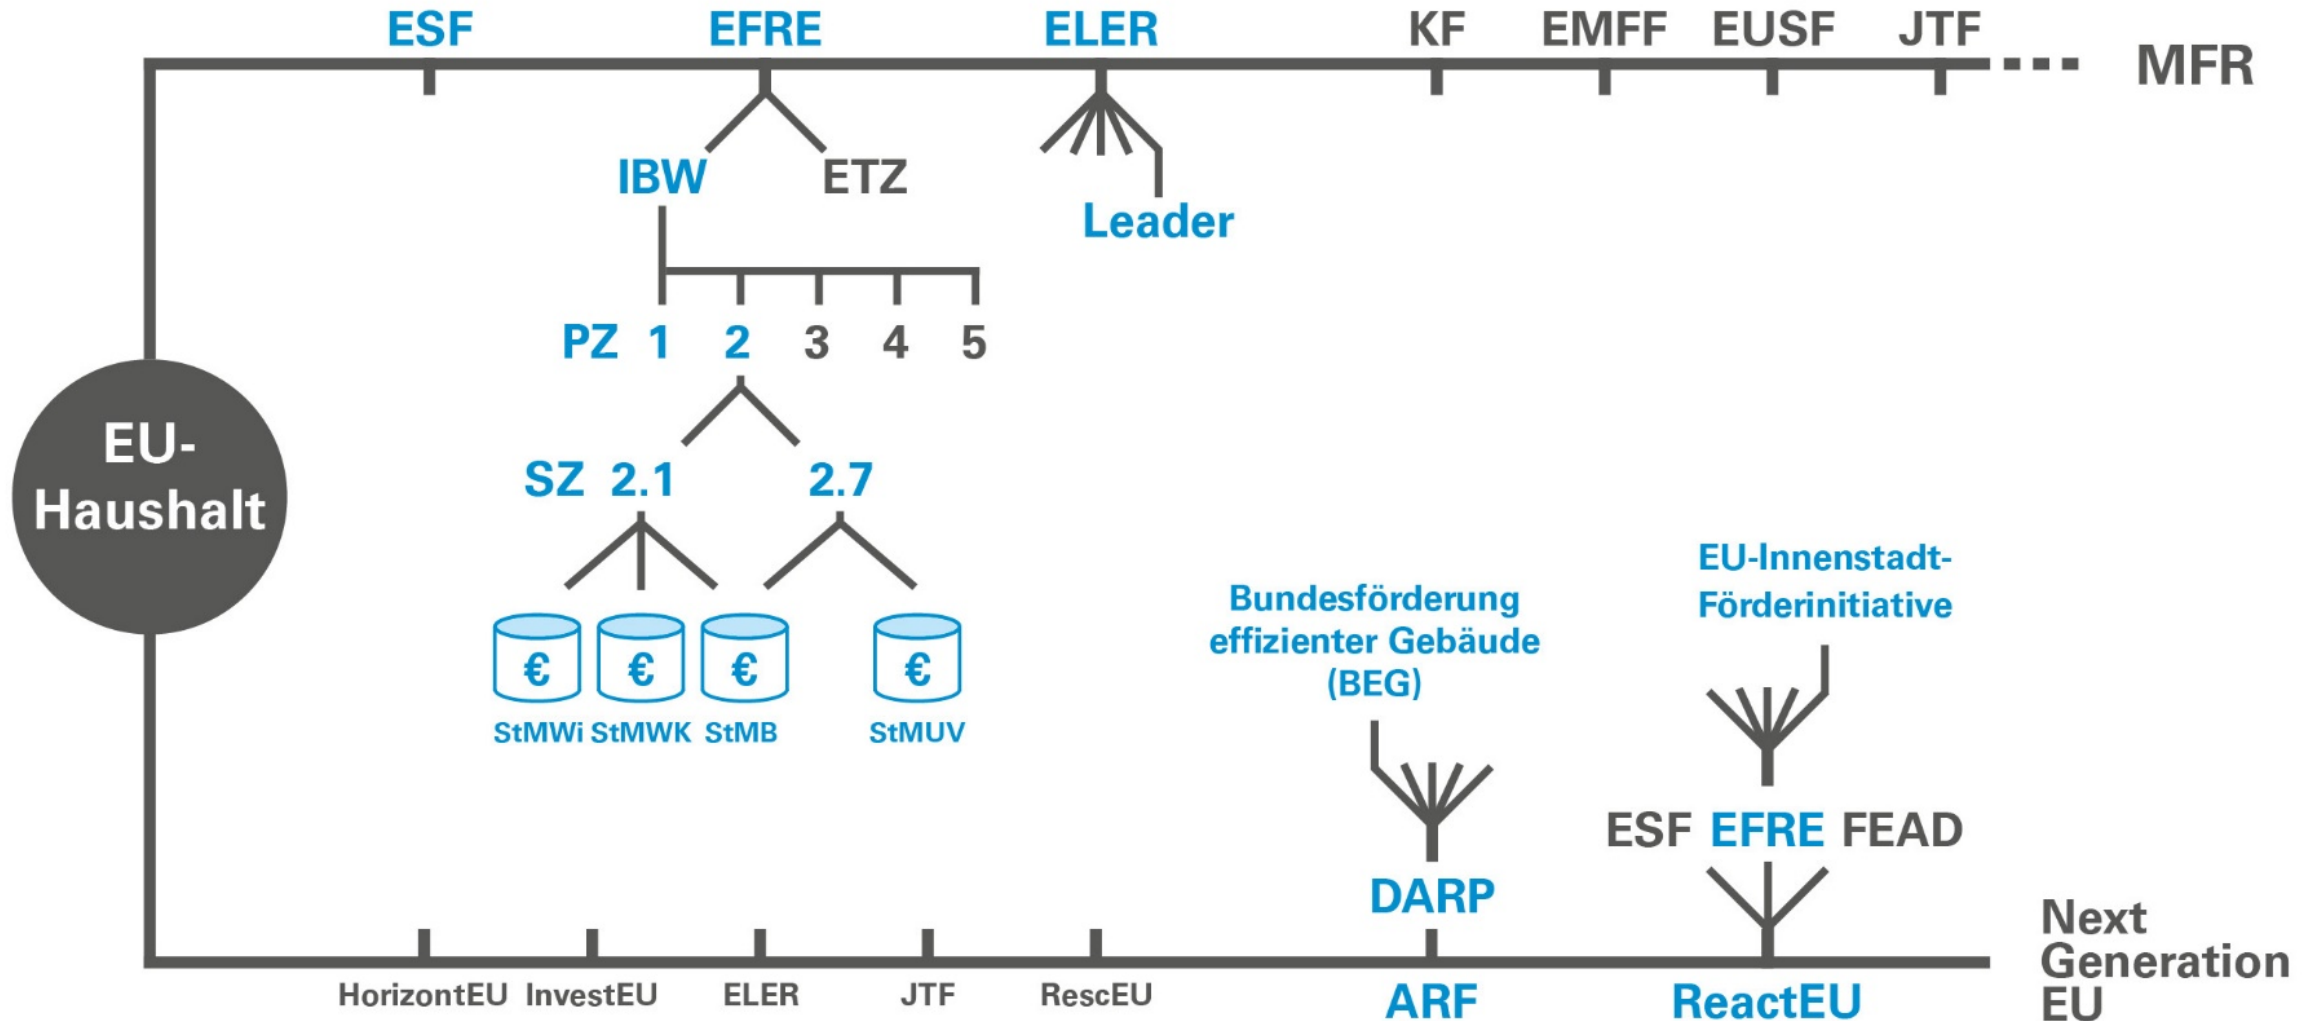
ESF EFRE ELER KF EMFF EUSF JTF MFR

IBW ETZ

Leader

PZ 1 2 3 4 5

EU-Haushalt

SZ 2.1 2.7

€ € € €

StMWi StMWK StMB StMUV

Bundesförderung effizienter Gebäude (BEG)

EU-Innenstadt-Förderinitiative

ESF EFRE FEAD

DARP

Next Generation EU

HorizontEU InvestEU ELER JTF RescEU ARF ReactEU